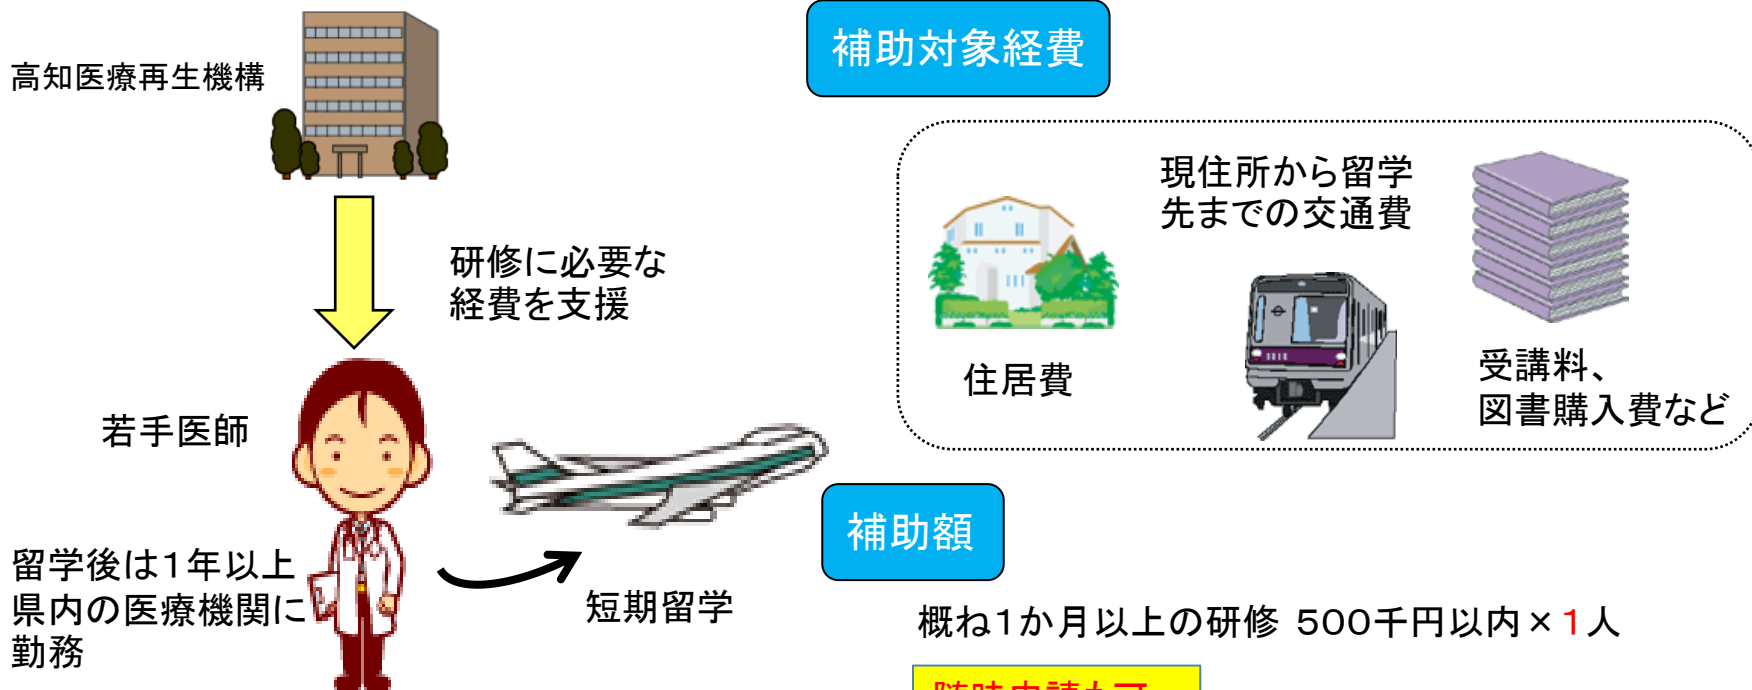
高知医療再生機構

研修に必要な
経費を支援

若手医師

留学後は1年以上
県内の医療機関に
勤務

短期留学

補助対象経費

現住所から留学
先までの交通費

住居費

受講料、
図書購入費など

補助額

概ね1か月以上の研修 500千円以内×1人

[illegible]